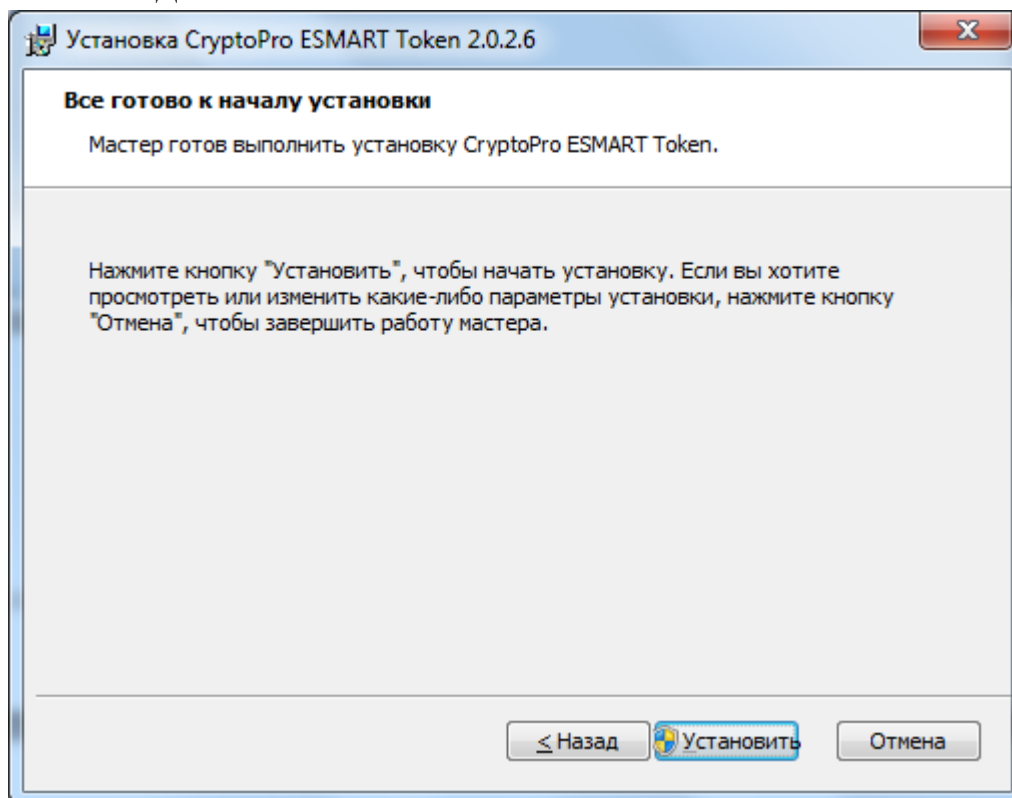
Установка CryptoPro ESMART Token 2.0.2.6

Все готово к началу установки

Мастер готов выполнить установку CryptoPro ESMART Token.

Нажмите кнопку "Установить", чтобы начать установку. Если вы хотите просмотреть или изменить какие-либо параметры установки, нажмите кнопку "Отмена", чтобы завершить работу мастера.

< Назад
Установить
Отмена